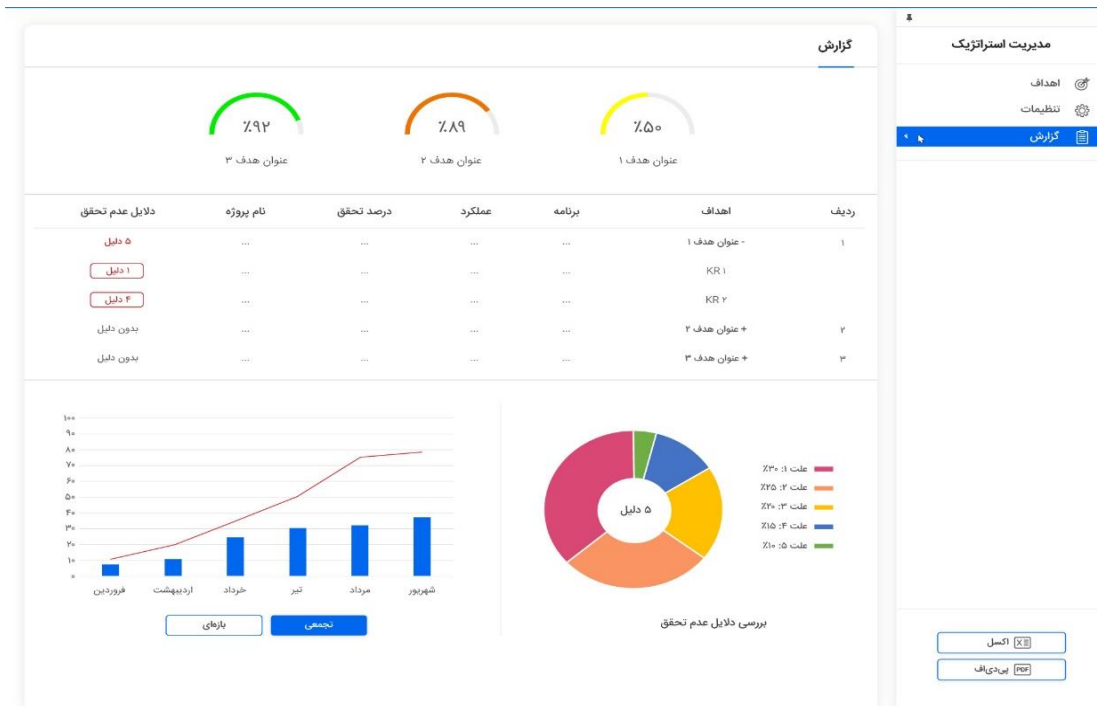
مدیریت استراتژیک

اهداف
تنظیمات
گزارش

گزارش

٪۵۰
عنوان هدف ۱

٪۸۹
عنوان هدف ۲

٪۹۲
عنوان هدف ۳

| ردیف | اهداف | برنامه | عملکرد | درصد تحقق | نام پروژه | دلایل عدم تحقق |
|---|---|---|---|---|---|---|
| ۱ | - عنوان هدف ۱ | ... | ... | ... | ... | ۵ دلیل |
| | KR ۱ | ... | ... | ... | ... | ۱ دلیل |
| | KR ۲ | ... | ... | ... | ... | ۴ دلیل |
| ۲ | + عنوان هدف ۲ | ... | ... | ... | ... | بدون دلیل |
| ۳ | + عنوان هدف ۳ | ... | ... | ... | ... | بدون دلیل |

علت ۱: ٪۳۰
علت ۲: ٪۲۵
علت ۳: ٪۲۰
علت ۴: ٪۱۵
علت ۵: ٪۱۰

۵ دلیل

بررسی دلایل عدم تحقق

۱۰۰
۹۰
۸۰
۷۰
۶۰
۵۰
۴۰
۳۰
۲۰
۱۰
۰

فروردین
اردیبهشت
خرداد
تیر
مرداد
شهریور

بازه‌ای
تجمعی

اکسل
پی‌دی‌اف